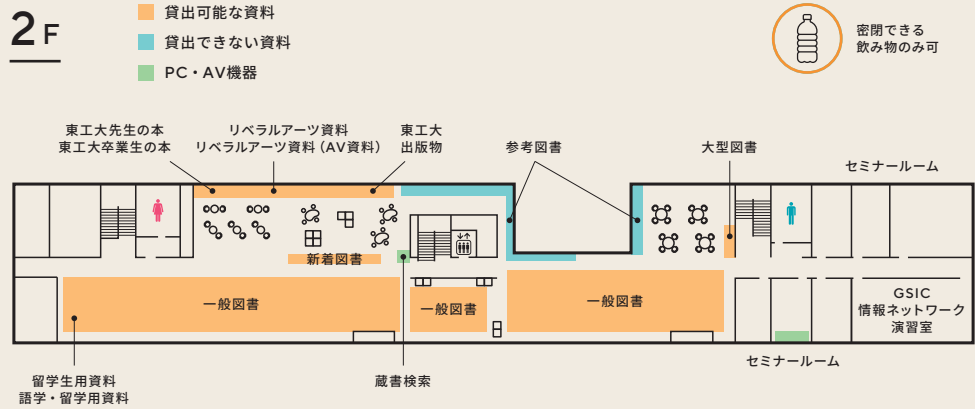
2F

貸出可能な資料
貸出できない資料
PC・AV機器

密閉できる
飲み物のみ可

東工大先生の本
東工大卒業生の本

リベラルアーツ資料
リベラルアーツ資料（AV資料）

東工大
出版物

参考図書

大型図書

セミナールーム

新着図書

一般図書

一般図書

一般図書

GSIC
情報ネットワーク
演習室

セミナールーム

留学生用資料
語学・留学用資料

蔵書検索